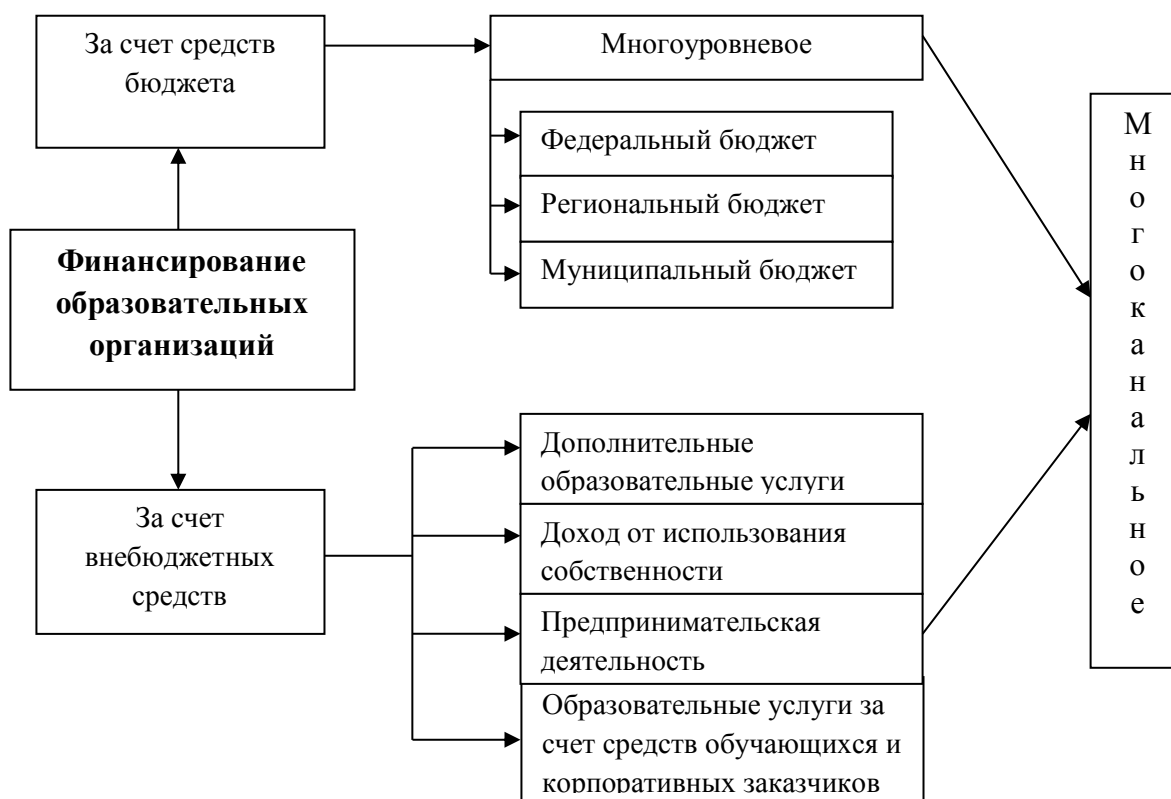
За счет средств бюджета

Многоуровневое

Федеральный бюджет

Региональный бюджет

Муниципальный бюджет

М н о г о к а н а л ь н о е

**Финансирование образовательных организаций**

За счет внебюджетных средств

Дополнительные образовательные услуги

Доход от использования собственности

Предпринимательская деятельность

Образовательные услуги за счет средств обучающихся и корпоративных заказчиков